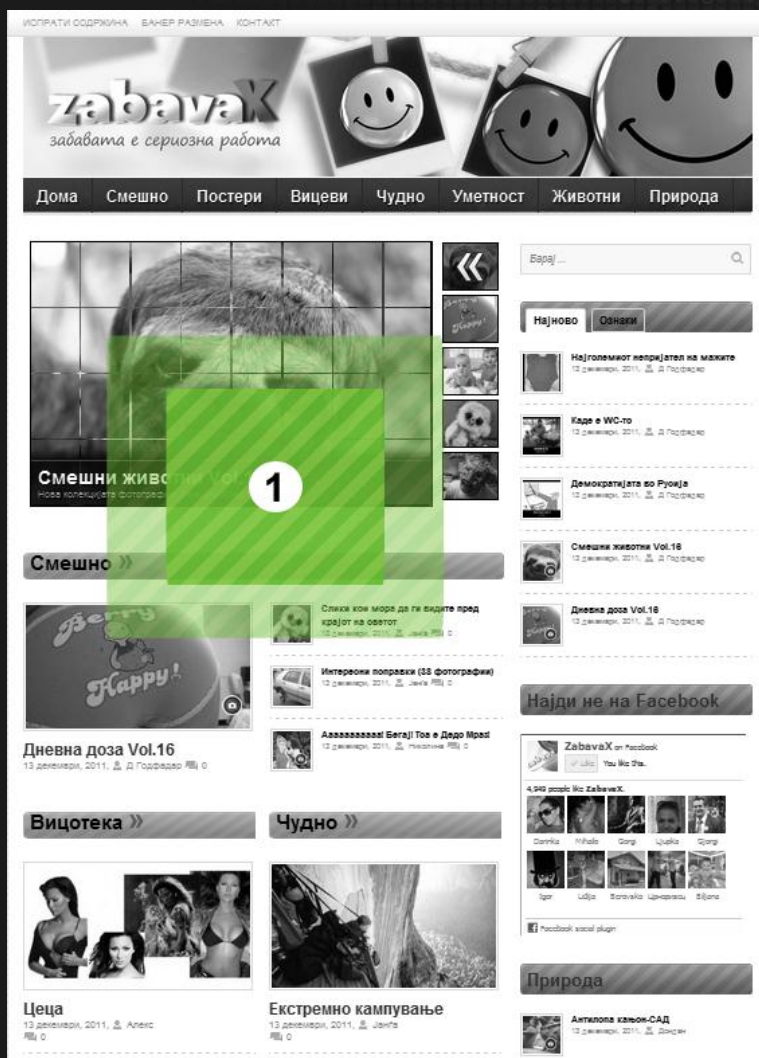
ИСПРАТИ СОДРЖИНА БАНЕР РАЗМЕНА КОНТАКТ

zabavaX
забавата е сериозна работа

Дома Смешно Постери Вицеви Чудно Уметност Животни Природа

Барај ...

Најново Ознаки

Најголемиот непријател на мажите
13 декември, 2011, Д Годфадер

Каде е WC-то
13 декември, 2011, Д Годфадер

Демократијата во Русија
13 декември, 2011, Д Годфадер

Смешни животни Vol.16
13 декември, 2011, Д Годфадер

Дневна доза Vol.16
13 декември, 2011, Д Годфадер

Смешни живо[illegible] Vol.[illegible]
Нова колекција фотограф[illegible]

1

Смешно »

Слики кои мора да ги видите пред крајот на светот
13 декември, 2011, Јаниѓ 0

Интересни поправки (88 фотографии)
13 декември, 2011, Јаниѓ 0

Аааааааааа! Бегај! Тоа е Дедо Мраз!
13 декември, 2011, Николина 0

Berry Happy!

Дневна доза Vol.16
13 декември, 2011, Д Годфадер 0

Најди не на Facebook

ZabavaX on Facebook
Like You like this.
4,940 people like ZabavaX.
Dominika Mihailo Gorgi Ljupka Gjorgi
Igor Lidija Borovski Цвиорасоц Biljana
Facebook social plugin

Вицотека »

Чудно »

Природа

Цеца
13 декември, 2011, Алекс
0

Екстремно кампување
13 декември, 2011, Јаниѓ
0

Антилопа кањон-САД
13 декември, 2011, Донзан